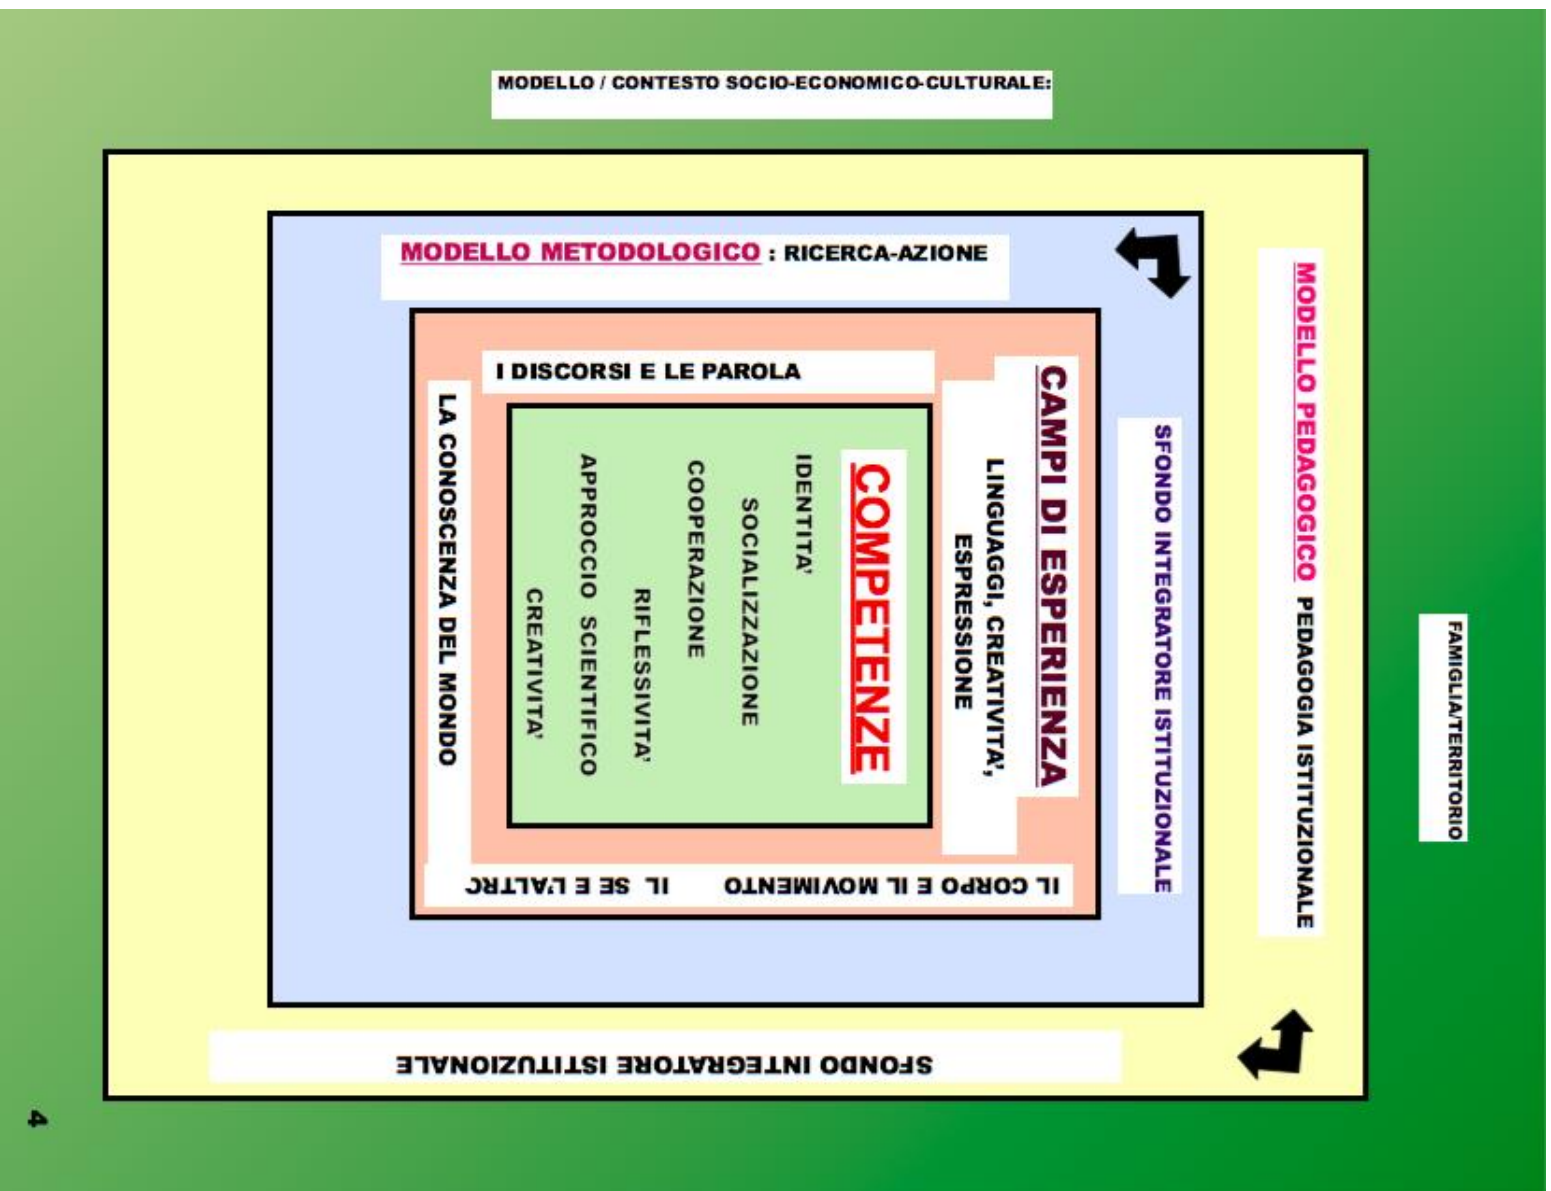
MODELLO / CONTESTO SOCIO-ECONOMICO-CULTURALE:

MODELLO METODOLOGICO : RICERCA-AZIONE

I DISCORSI E LE PAROLA

CAMPI DI ESPERIENZA

LINGUAGGI, CREATIVITA', ESPRESSIONE

COMPETENZE

IDENTITA'

SOCIALIZZAZIONE

COOPERAZIONE

RIFLESSIVITA'

APPROCCIO SCIENTIFICO

CREATIVITA'

LA CONOSCENZA DEL MONDO

IL CORPO E IL MOVIMENTO

IL SE E L'ALTRO

SFONDO INTEGRATORE ISTITUZIONALE

MODELLO PEDAGOGICO PEDAGOGIA ISTITUZIONALE

FAMIGLIA/TERRITORIO

SFONDO INTEGRATORE ISTITUZIONALE

4